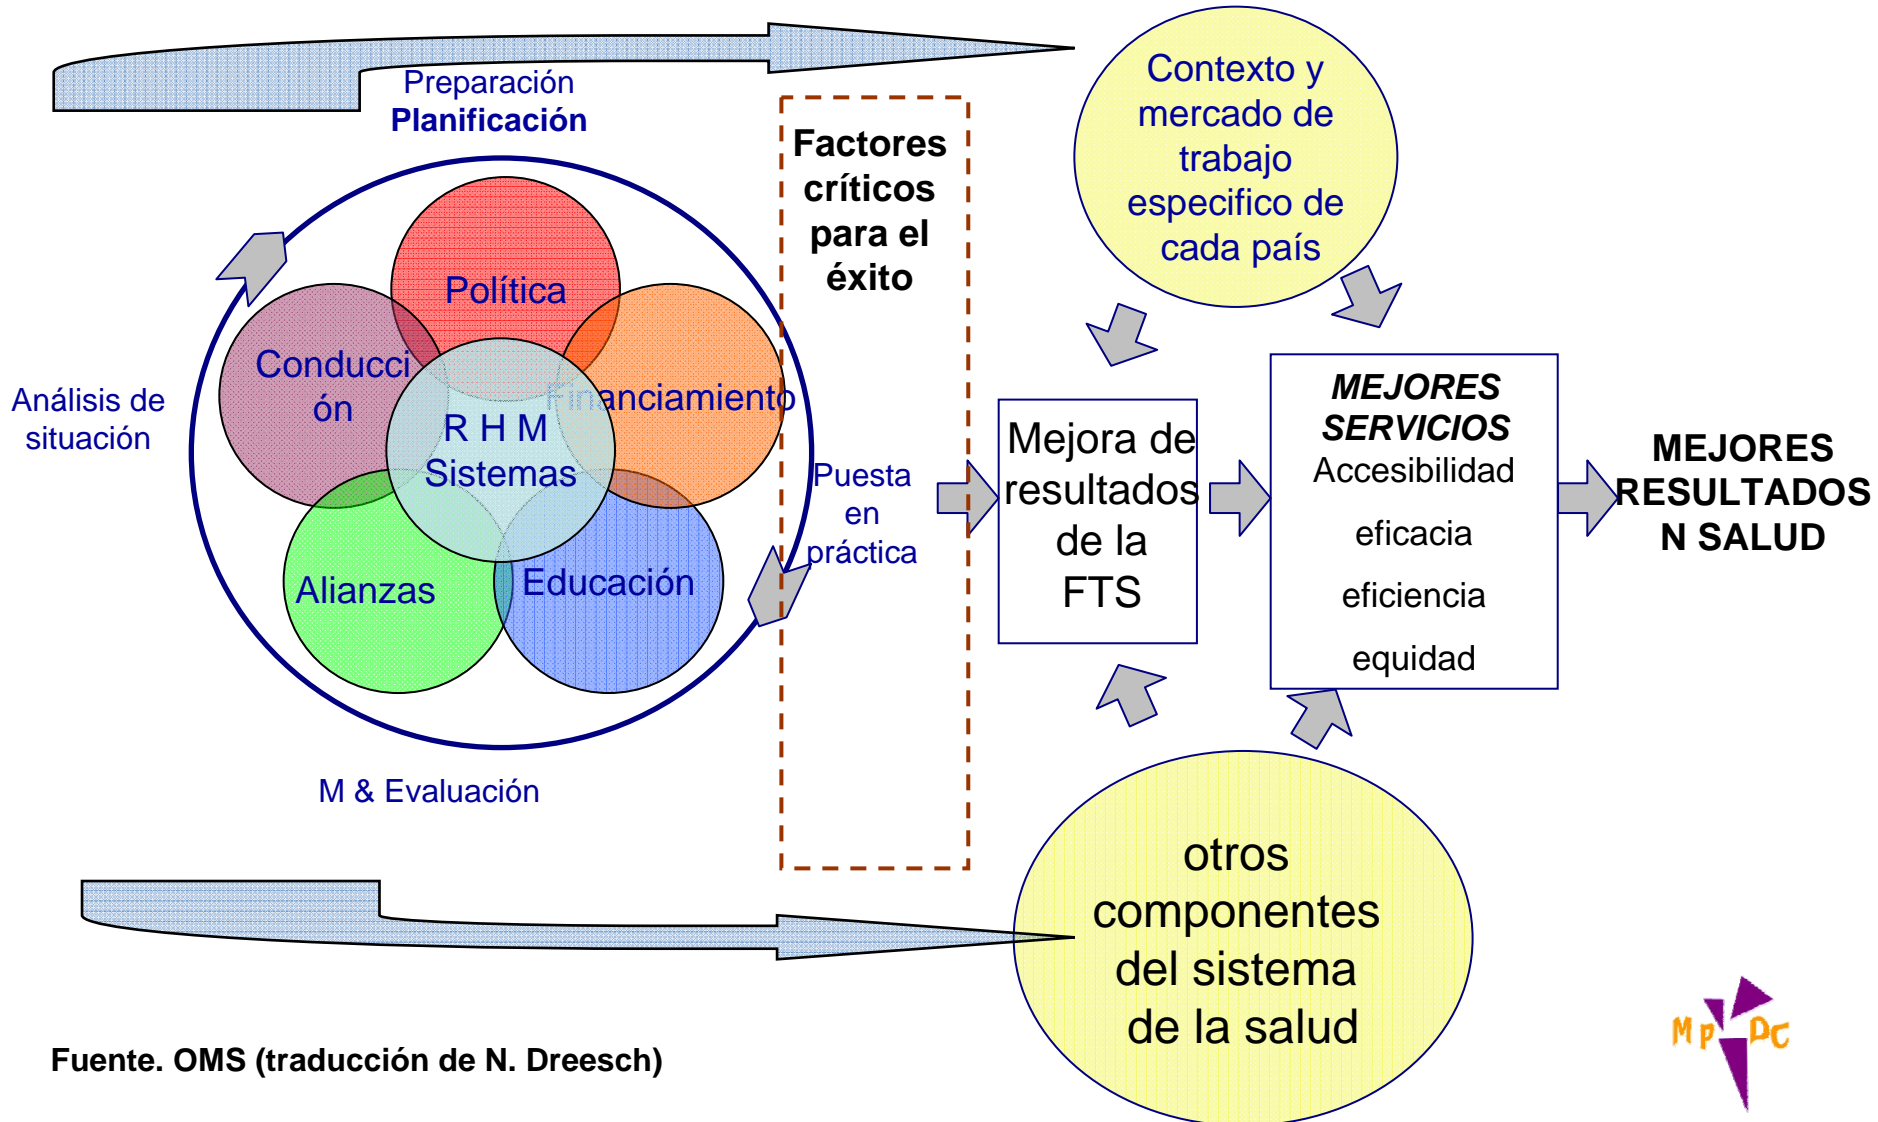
Preparación
Planificación

Contexto y mercado de trabajo especifico de cada país

Factores críticos para el éxito

Política
Conducción
Financiamiento
R H M Sistemas
Alianzas
Educación

Análisis de situación

Puesta en práctica

Mejora de resultados de la FTS

MEJORES SERVICIOS
Accesibilidad
eficacia
eficiencia
equidad

MEJORES RESULTADOS N SALUD

M & Evaluación

otros componentes del sistema de la salud

Fuente. OMS (traducción de N. Dreesch)

M P D C